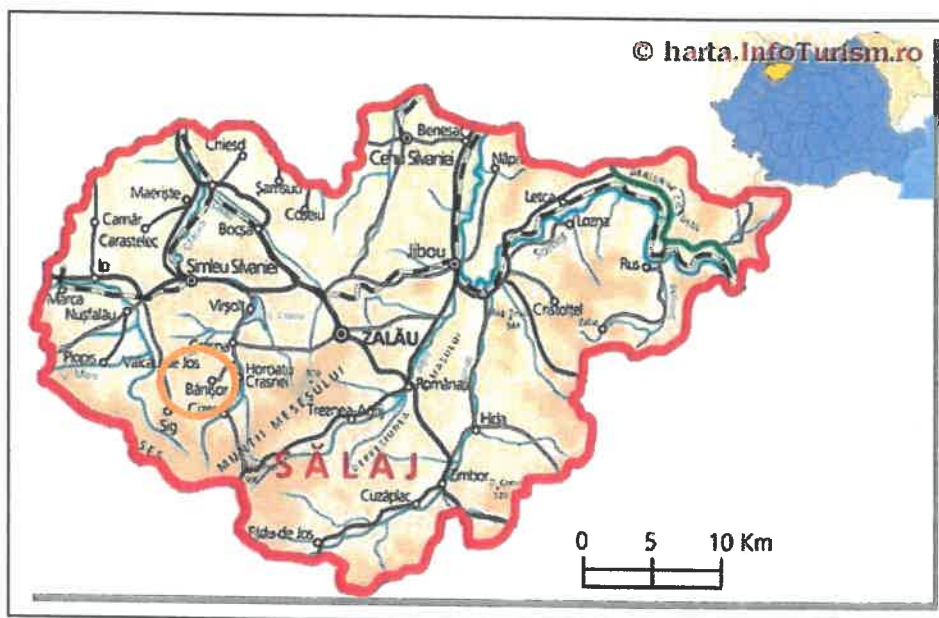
© harta.InfoTurism.ro

Chiesd
Benesat
Cehu Silvaniei
Năpradea
Mal
Măeriște
Șamșud
Camăr
Coșeiu
Carastelec
Bocșa
Letca
Lozna
Ip
Șimleu Silvaniei
Jibou
Rus
Marca
Vîrșolț
Nușfalău
Cristolțel
ZALĂU
Plopiș
Valcău de Jos
Horoatu Crasnei
Bănișor
Românași
Creaca
Treznea
Agrij
Sig
Hida
MUNȚII MESEȘULUI
SĂLAJ
Zimbor
Cuzăplac
Fildu de Jos
0
5
10 Km